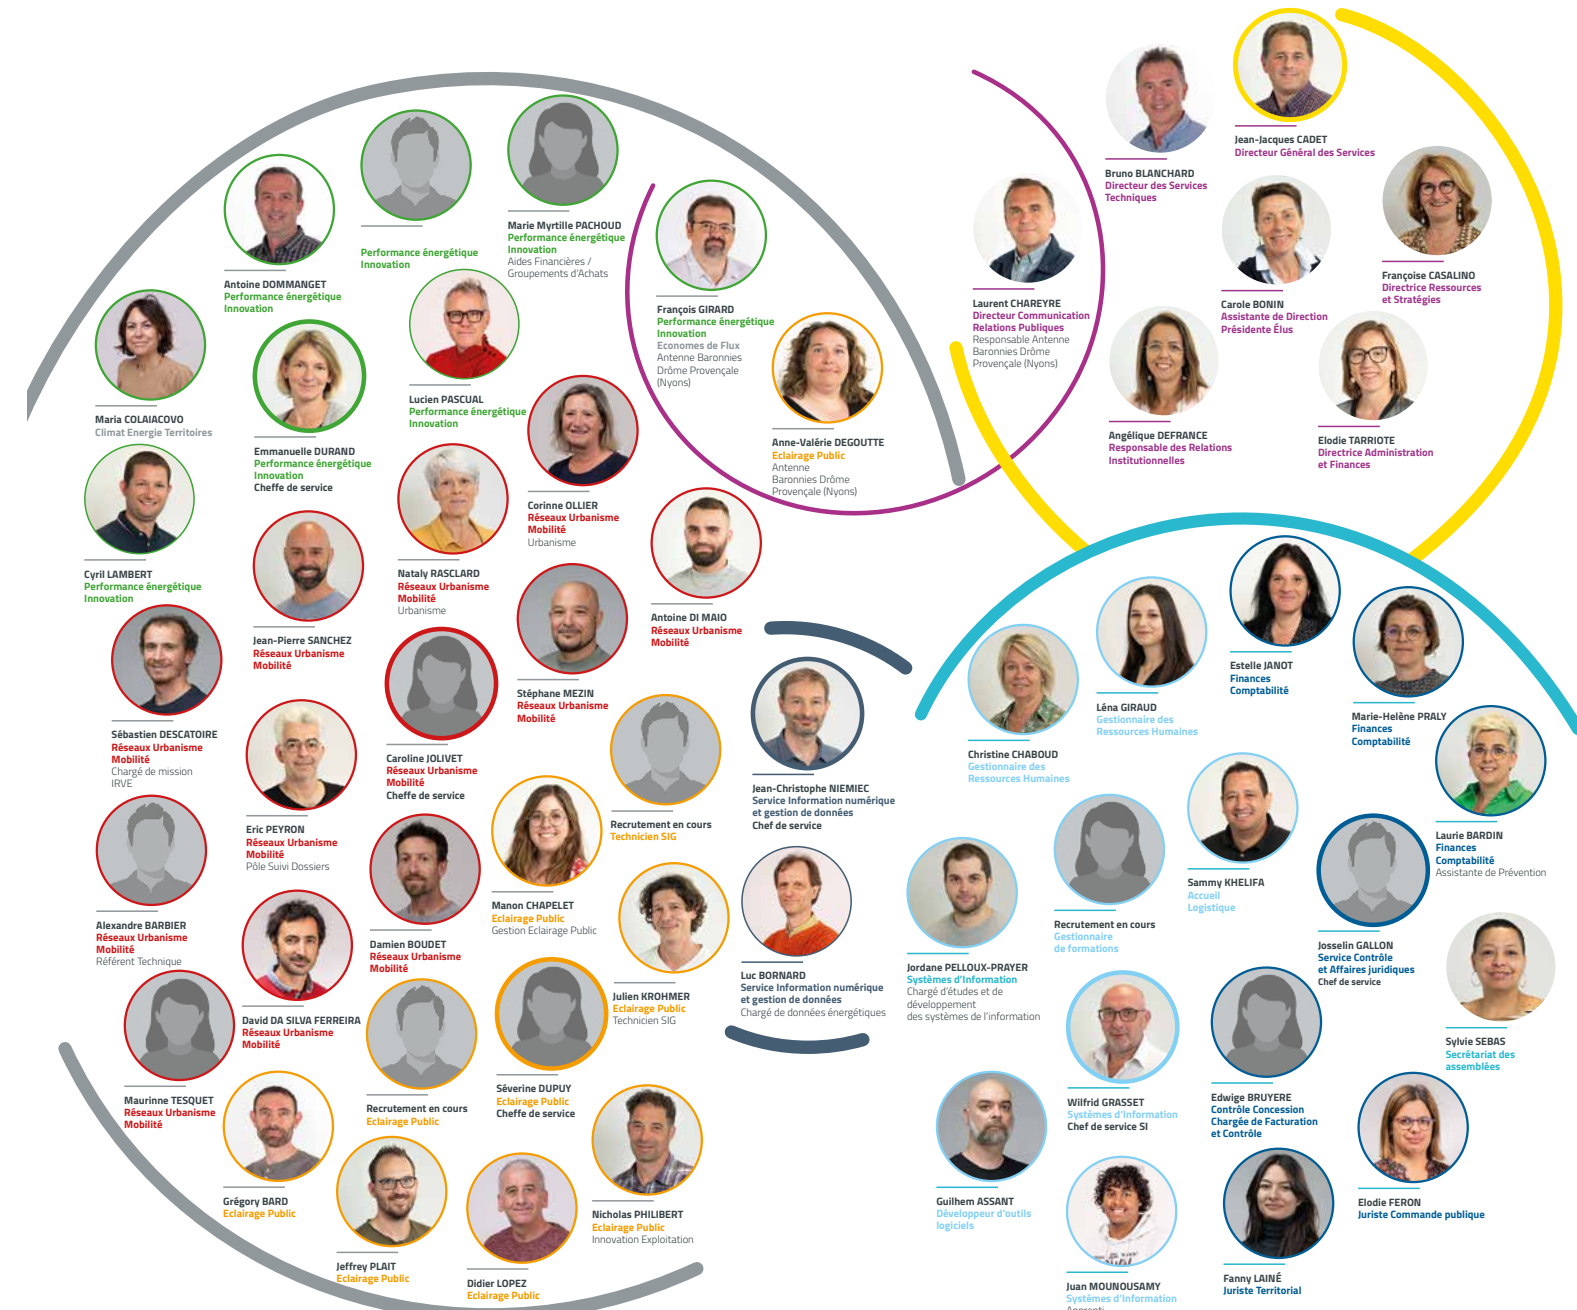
Jean-Jacques CADET
Directeur Général des Services

Bruno BLANCHARD
Directeur des Services Techniques

Laurent CHAREYRE
Directeur Communication Relations Publiques
Responsable Antenne Baronnies Drôme Provençale (Nyons)

Carole BONIN
Assistante de Direction
Présidente Élus

Françoise CASALINO
Directrice Ressources et Stratégies

Angélique DEFRANCE
Responsable des Relations Institutionnelles

Elodie TARRIOTE
Directrice Administration et Finances

Antoine DOMMANGET
Performance énergétique Innovation

Performance énergétique Innovation

Marie Myrtille PACHOUD
Performance énergétique Innovation
Aides Financières / Groupements d'Achats

François GIRARD
Performance énergétique Innovation
Economes de Flux
Antenne Baronnies Drôme Provençale (Nyons)

Maria COLAIACOVO
Climat Energie Territoires

Emmanuelle DURAND
Performance énergétique Innovation
Cheffe de service

Lucien PASCUAL
Performance énergétique Innovation

Anne-Valérie DEGOUTTE
Eclairage Public
Antenne Baronnies Drôme Provençale (Nyons)

Cyril LAMBERT
Performance énergétique Innovation

Jean-Pierre SANCHEZ
Réseaux Urbanisme Mobilité

Nataly RASCLARD
Réseaux Urbanisme Mobilité
Urbanisme

Corinne OLLIER
Réseaux Urbanisme Mobilité
Urbanisme

Antoine DI MAIO
Réseaux Urbanisme Mobilité

Sébastien DESCATOIRE
Réseaux Urbanisme Mobilité
Chargé de mission IRVE

Caroline JOLIVET
Réseaux Urbanisme Mobilité
Cheffe de service

Stéphane MEZIN
Réseaux Urbanisme Mobilité

Jean-Christophe NIEMIEC
Service Information numérique et gestion de données
Chef de service

Eric PEYRON
Réseaux Urbanisme Mobilité
Pôle Suivi Dossiers

Recrutement en cours
Technicien SIG

Alexandre BARBIER
Réseaux Urbanisme Mobilité
Référent Technique

Damien BOUDET
Réseaux Urbanisme Mobilité

Manon CHAPELET
Eclairage Public
Gestion Eclairage Public

Luc BORNARD
Service Information numérique et gestion de données
Chargé de données énergétiques

David DA SILVA FERREIRA
Réseaux Urbanisme Mobilité

Julien KROHMER
Eclairage Public
Technicien SIG

Maurinne TESQUET
Réseaux Urbanisme Mobilité

Recrutement en cours
Eclairage Public

Séverine DUPUY
Eclairage Public
Cheffe de service

Grégory BARD
Eclairage Public

Nicholas PHILIBERT
Eclairage Public
Innovation Exploitation

Jeffrey PLAIT
Eclairage Public

Didier LOPEZ
Eclairage Public

Estelle JANOT
Finances Comptabilité

Léna GIRAUD
Gestionnaire des Ressources Humaines

Marie-Helène PRALY
Finances Comptabilité

Christine CHABOUD
Gestionnaire des Ressources Humaines

Laurie BARDIN
Finances Comptabilité
Assistante de Prévention

Sammy KHELIFA
Accueil Logistique

Recrutement en cours
Gestionnaire de formations

Jordane PELLOUX-PRAYER
Systèmes d'Information
Chargé d'études et de développement des systèmes de l'information

Josselin GALLON
Service Contrôle et Affaires juridiques
Chef de service

Sylvie SEBAS
Secrétariat des assemblées

Wilfrid GRASSET
Systèmes d'Information
Chef de service SI

Edwige BRUYERE
Contrôle Concession
Chargée de Facturation et Contrôle

Guilhem ASSANT
Développeur d'outils logiciels

Elodie FERON
Juriste Commande publique

Juan MOUNOUSAMY
Systèmes d'Information
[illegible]

Fanny LAINÉ
Juriste Territorial